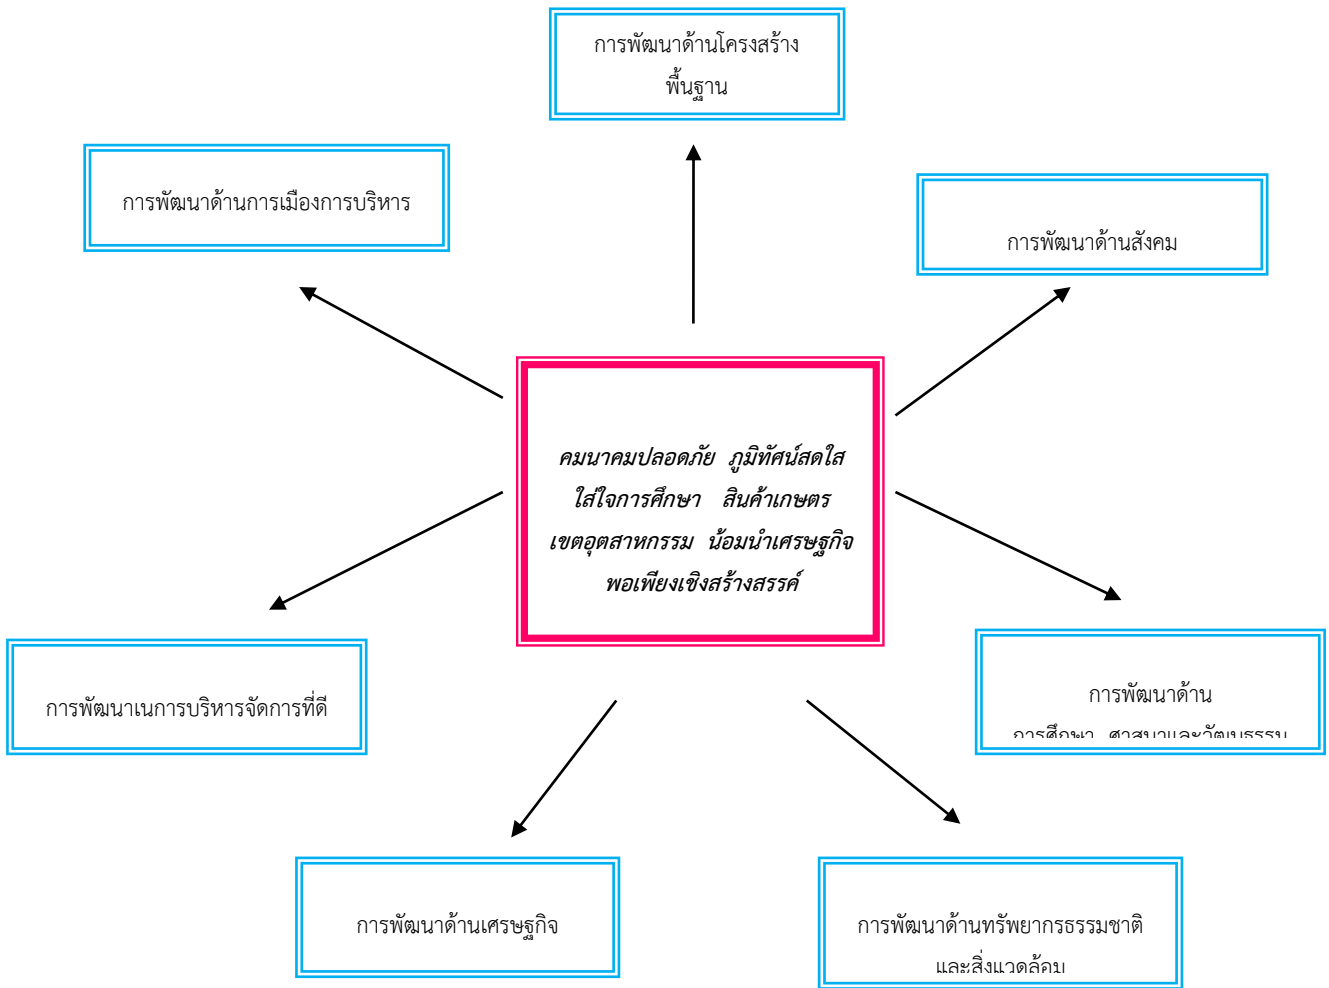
การพัฒนาด้านโครงสร้าง พื้นฐาน

การพัฒนาด้านการเมืองการบริหาร

การพัฒนาด้านสังคม

คมนาคมปลอดภัย ภูมิทัศน์สดใส ใส่ใจการศึกษา สินค้าเกษตร เขตอุตสาหกรรม น้อมนำเศรษฐกิจ พอเพียงเชิงสร้างสรรค์

การพัฒนาเนการบริหารจัดการที่ดี

การพัฒนาด้าน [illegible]

การพัฒนาด้านเศรษฐกิจ

การพัฒนาด้านทรัพยากรธรรมชาติ และสิ่งแวดล้อม